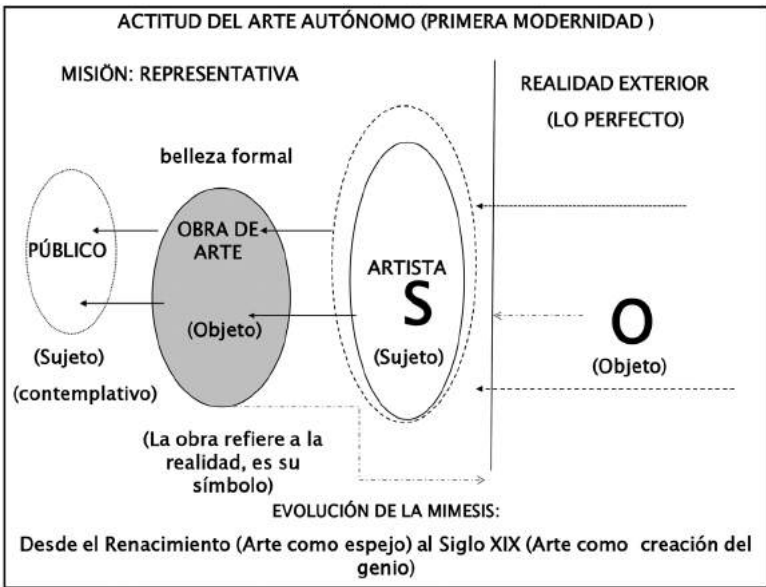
ACTITUD DEL ARTE AUTÓNOMO (PRIMERA MODERNIDAD )

MISIÖN: REPRESENTATIVA

REALIDAD EXTERIOR

(LO PERFECTO)

belleza formal

PÚBLICO

OBRA DE ARTE

(Objeto)

ARTISTA

S

(Sujeto)

O

(Objeto)

(Sujeto)

(contemplativo)

(La obra refiere a la realidad, es su símbolo)

EVOLUCIÓN DE LA MIMESIS:

Desde el Renacimiento (Arte como espejo) al Siglo XIX (Arte como creación del genio)